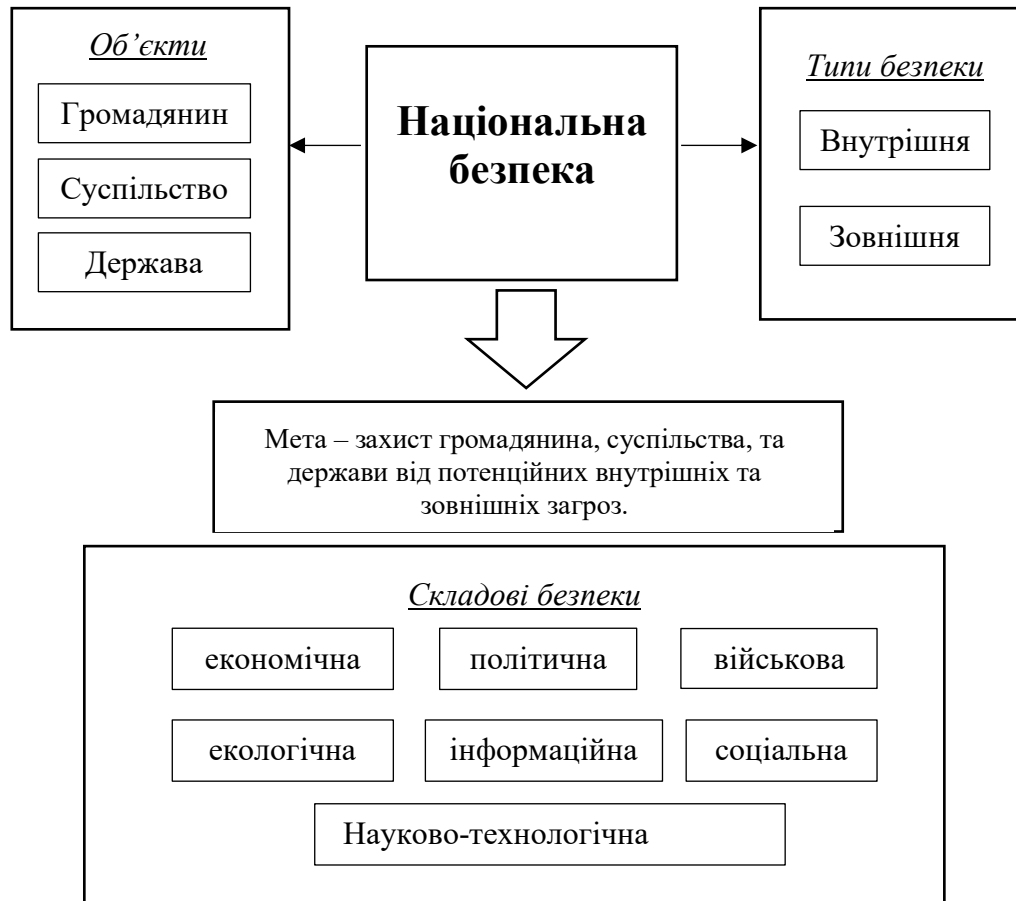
Об’єкти

Громадянин

Суспільство

Держава

Національна безпека

Типи безпеки

Внутрішня

Зовнішня

Мета – захист громадянина, суспільства, та держави від потенційних внутрішніх та зовнішніх загроз.

Складові безпеки

економічна

політична

військова

екологічна

інформаційна

соціальна

Науково-технологічна